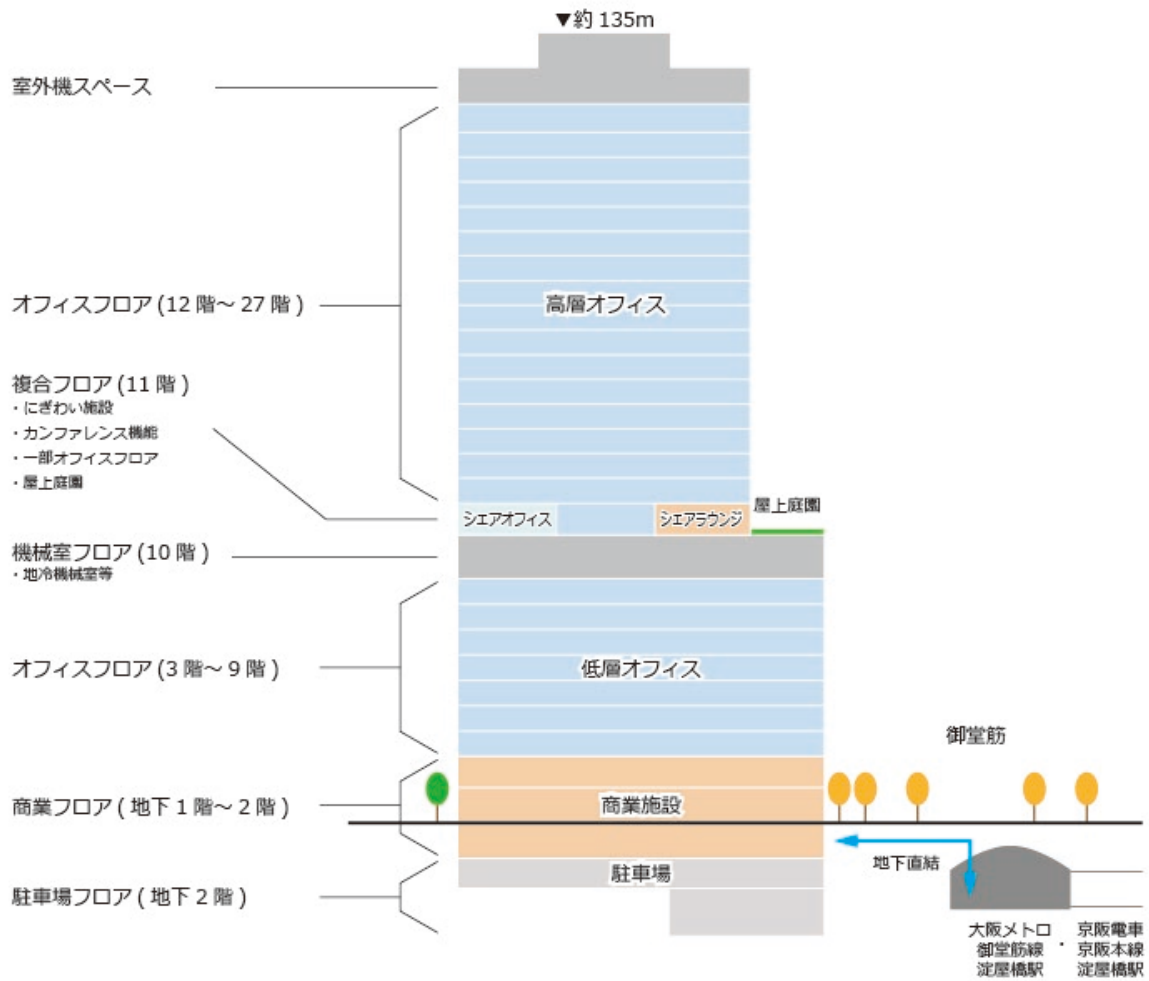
▼約 135m

室外機スペース

オフィスフロア (12 階～ 27 階 )

高層オフィス

複合フロア (11 階 )
・にぎわい施設
・カンファレンス機能
・一部オフィスフロア
・屋上庭園

シェアオフィス
シェアラウンジ
屋上庭園

機械室フロア (10 階 )
・地冷機械室等

オフィスフロア (3 階～ 9 階 )

低層オフィス

御堂筋

商業フロア ( 地下 1 階～ 2 階 )

商業施設

地下直結

駐車場

駐車場フロア ( 地下 2 階 )

大阪メトロ
御堂筋線
淀屋橋駅
・
京阪電車
京阪本線
淀屋橋駅